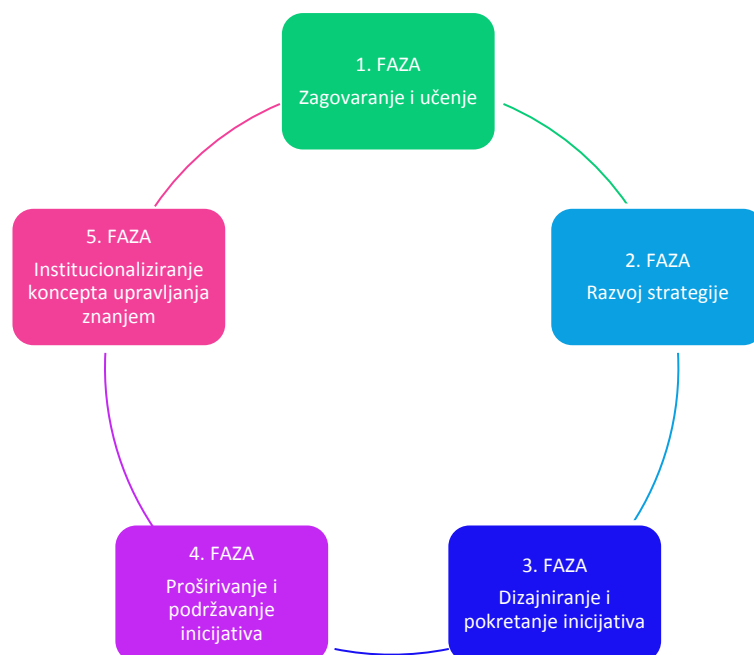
1. FAZA
Zagovaranje i učenje

2. FAZA
Razvoj strategije

3. FAZA
Dizajniranje i pokretanje inicijativa

4. FAZA
Proširivanje i podržavanje inicijativa

5. FAZA
Institucionaliziranje koncepta upravljanja znanjem